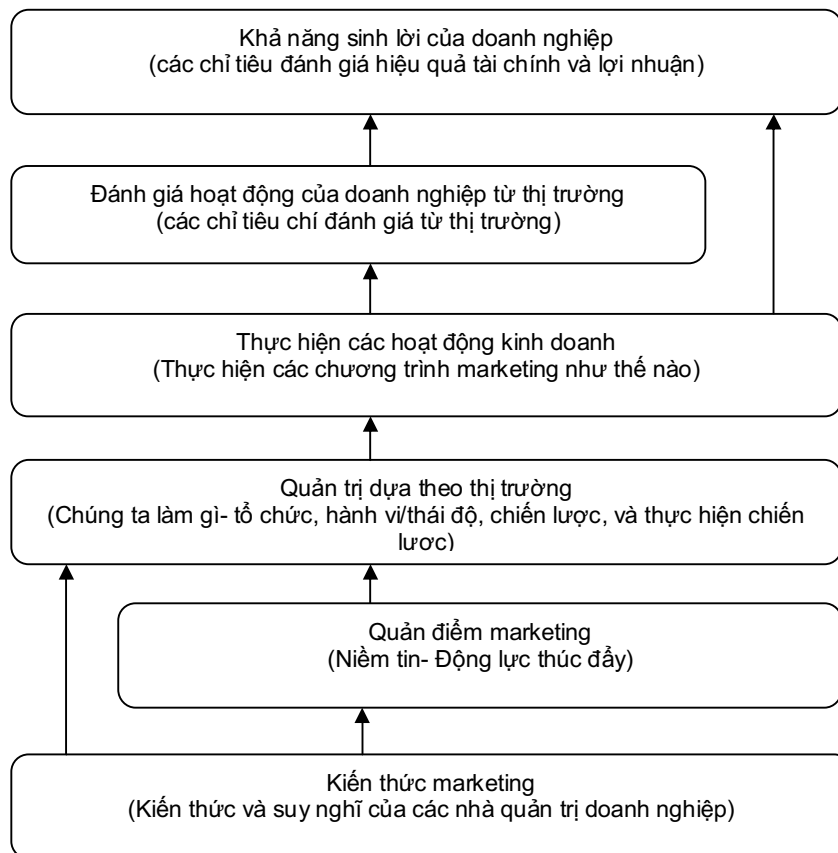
Khả năng sinh lời của doanh nghiệp
(các chỉ tiêu đánh giá hiệu quả tài chính và lợi nhuận)

Đánh giá hoạt động của doanh nghiệp từ thị trường
(các chỉ tiêu chí đánh giá từ thị trường)

Thực hiện các hoạt động kinh doanh
(Thực hiện các chương trình marketing như thế nào)

Quản trị dựa theo thị trường
(Chúng ta làm gì- tổ chức, hành vi/thái độ, chiến lược, và thực hiện chiến lược)

Quản điểm marketing
(Niềm tin- Động lực thúc đẩy)

Kiến thức marketing
(Kiến thức và suy nghĩ của các nhà quản trị doanh nghiệp)